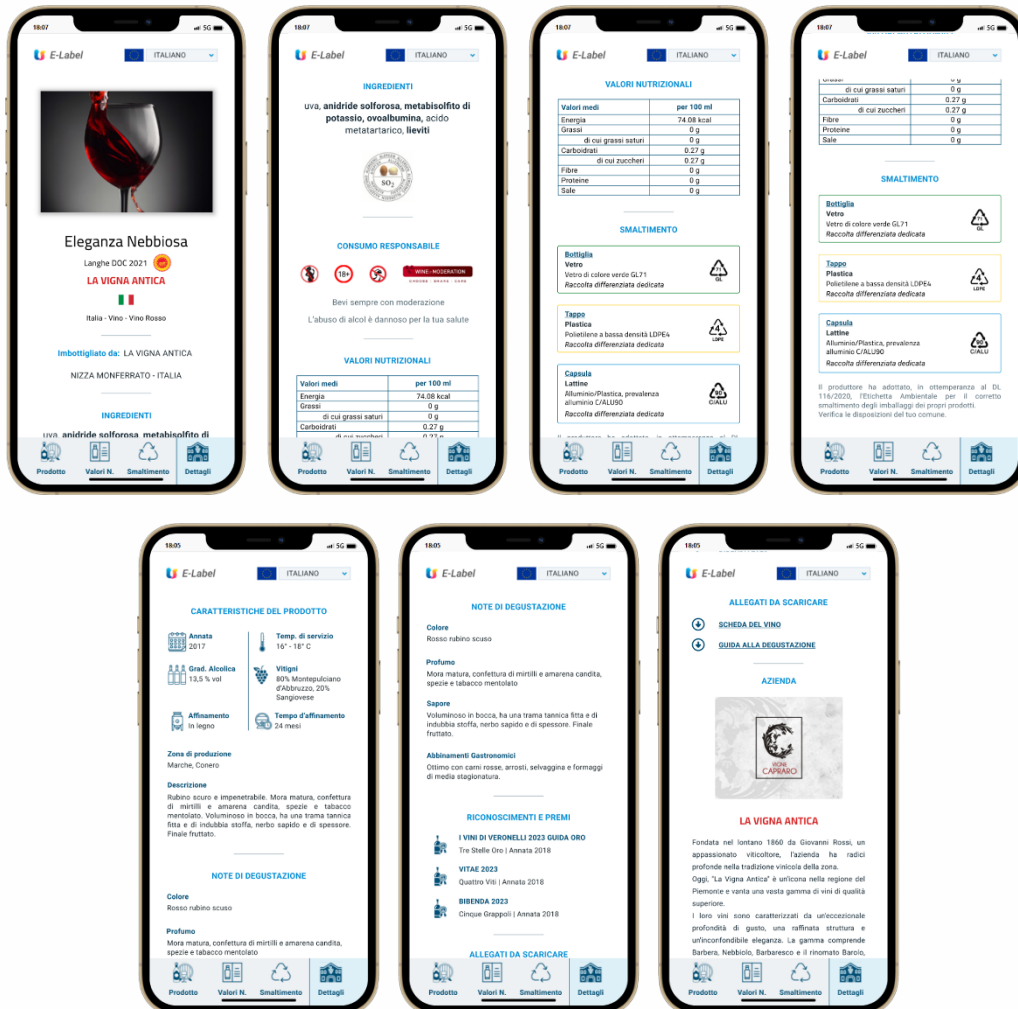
18:07
E-Label
ITALIANO

Eleganza Nebbiosa
Langhe DOC 2021
LA VIGNA ANTICA
Italia - Vino - Vino Rosso

Imbottigliato da: LA VIGNA ANTICA
NIZZA MONFERRATO - ITALIA

INGREDIENTI
uva, anidride solforosa, metabisolfito di

Prodotto Valori N. Smaltimento Dettagli

18:07
E-Label
ITALIANO

INGREDIENTI
uva, anidride solforosa, metabisolfito di potassio, ovoalbumina, acido metatartarico, lieviti

$SO_2$

CONSUMO RESPONSABILE
18+
WINE in MODERATION
Bevi sempre con moderazione
L'abuso di alcol è dannoso per la tua salute

VALORI NUTRIZIONALI

| Valori medi | per 100 ml |
|---|---|
| Energia | 74.08 kcal |
| Grassi | 0 g |
| di cui grassi saturi | 0 g |
| Carboidrati | 0.27 g |
| di cui zuccheri | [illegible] |

Prodotto Valori N. Smaltimento Dettagli

18:07
E-Label
ITALIANO

VALORI NUTRIZIONALI

| Valori medi | per 100 ml |
|---|---|
| Energia | 74.08 kcal |
| Grassi | 0 g |
| di cui grassi saturi | 0 g |
| Carboidrati | 0.27 g |
| di cui zuccheri | 0.27 g |
| Fibre | 0 g |
| Proteine | 0 g |
| Sale | 0 g |

SMALTIMENTO

Bottiglia
Vetro
Vetro di colore verde GL71
Raccolta differenziata dedicata
GL

Tappo
Plastica
Polietilene a bassa densità LDPE4
Raccolta differenziata dedicata
4 LDPE

Capsula
Lattine
Alluminio/Plastica, prevalenza alluminio C/ALU90
Raccolta differenziata dedicata
C/ALU

Prodotto Valori N. Smaltimento Dettagli

18:07
E-Label
ITALIANO

| Grassi | 0 g |
|---|---|
| di cui grassi saturi | 0 g |
| Carboidrati | 0.27 g |
| di cui zuccheri | 0.27 g |
| Fibre | 0 g |
| Proteine | 0 g |
| Sale | 0 g |

SMALTIMENTO

Bottiglia
Vetro
Vetro di colore verde GL71
Raccolta differenziata dedicata
GL

Tappo
Plastica
Polietilene a bassa densità LDPE4
Raccolta differenziata dedicata
4 LDPE

Capsula
Lattine
Alluminio/Plastica, prevalenza alluminio C/ALU90
Raccolta differenziata dedicata
C/ALU

Il produttore ha adottato, in ottemperanza al DL 116/2020, l'Etichetta Ambientale per il corretto smaltimento degli imballaggi dei propri prodotti. Verifica le disposizioni del tuo comune.

Prodotto Valori N. Smaltimento Dettagli

18:05
E-Label
ITALIANO

CARATTERISTICHE DEL PRODOTTO
Annata
2017
Temp. di servizio
16° - 18° C
Grad. Alcolica
13,5 % vol
Vitigni
80% Montepulciano d'Abbruzzo, 20% Sangiovese
Affinamento
In legno
Tempo d'affinamento
24 mesi

Zona di produzione
Marche, Conero

Descrizione
Rubino scuro e impenetrabile. Mora matura, confettura di mirtilli e amarena candita, spezie e tabacco mentolato. Voluminoso in bocca, ha una trama tannica fitta e di indubbia stoffa, nerbo sapido e di spessore. Finale fruttato.

NOTE DI DEGUSTAZIONE
Colore
Rosso rubino scuso
Profumo
Mora matura, confettura di mirtilli e amarena candita, spezie e tabacco mentolato

Prodotto Valori N. Smaltimento Dettagli

18:05
E-Label
ITALIANO

NOTE DI DEGUSTAZIONE
Colore
Rosso rubino scuso
Profumo
Mora matura, confettura di mirtilli e amarena candita, spezie e tabacco mentolato
Sapore
Voluminoso in bocca, ha una trama tannica fitta e di indubbia stoffa, nerbo sapido e di spessore. Finale fruttato.
Abbinamenti Gastronomici
Ottimo con carni rosse, arrosti, selvaggina e formaggi di media stagionatura.

RICONOSCIMENTI E PREMI
I VINI DI VERONELLI 2023 GUIDA ORO
Tre Stelle Oro | Annata 2018
VITAE 2023
Quattro Viti | Annata 2018
BIBENDA 2023
Cinque Grappoli | Annata 2018

ALLEGATI DA SCARICARE

Prodotto Valori N. Smaltimento Dettagli

18:05
E-Label
ITALIANO

ALLEGATI DA SCARICARE
SCHEDA DEL VINO
GUIDA ALLA DEGUSTAZIONE

AZIENDA
VIGNE CAPRARO

LA VIGNA ANTICA
Fondata nel lontano 1860 da Giovanni Rossi, un appassionato viticoltore, l'azienda ha radici profonde nella tradizione vinicola della zona.
Oggi, "La Vigna Antica" è un'icona nella regione del Piemonte e vanta una vasta gamma di vini di qualità superiore.
I loro vini sono caratterizzati da un'eccezionale profondità di gusto, una raffinata struttura e un'inconfondibile eleganza. La gamma comprende Barbera, Nebbiolo, Barbaresco e il rinomato Barolo,

Prodotto Valori N. Smaltimento Dettagli